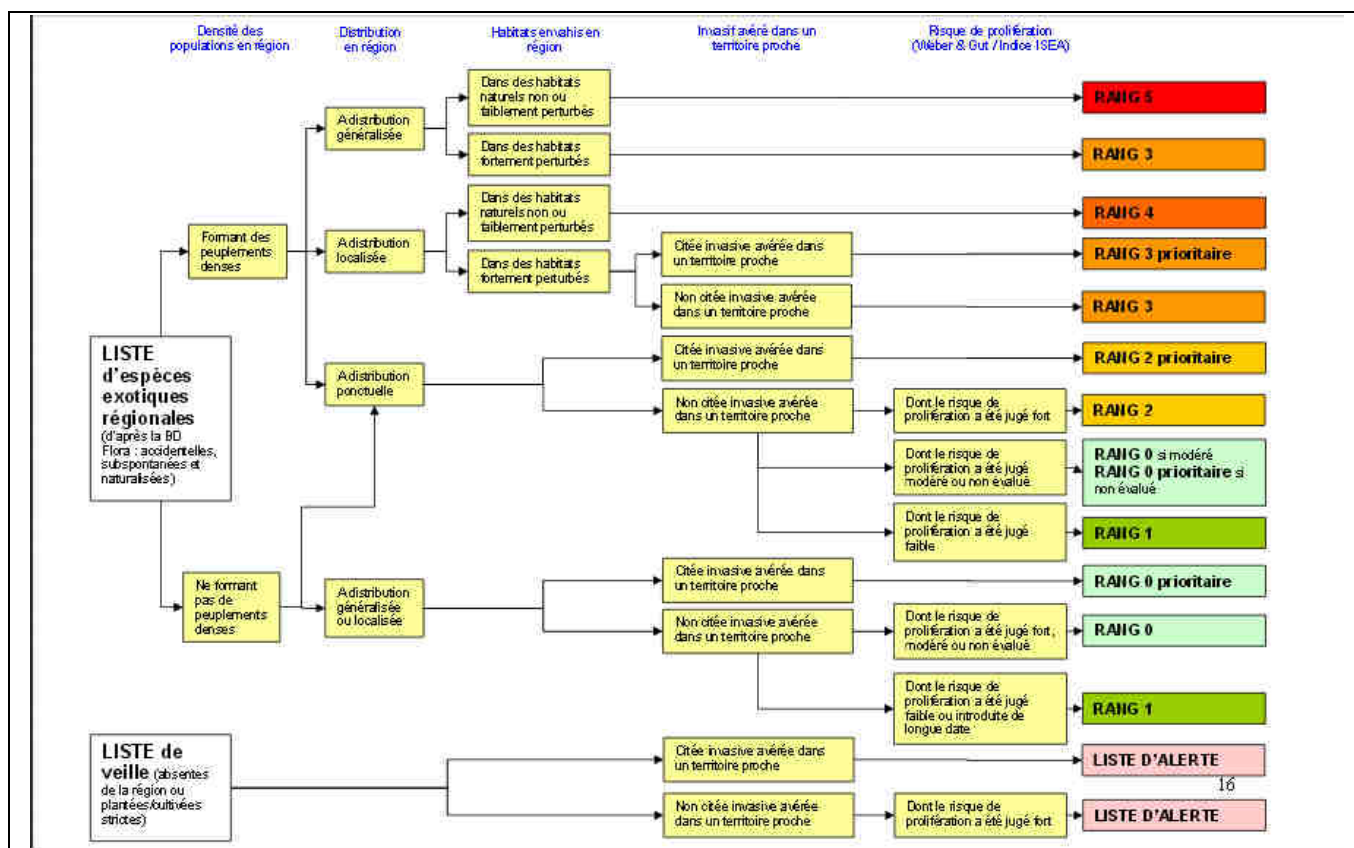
Densité des populations en région

Distribution en région

Habitats envahis en région

Invasif avéré dans un territoire proche

Risque de prolifération (Weber & Gut / Indice ISEA)

LISTE d'espèces exotiques régionales (d'après la BD Flora : accidentelles, subspontanées et naturalisées)

Formant des peuplements denses

A distribution généralisée

Dans des habitats naturels non ou faiblement perturbés

RANG 5

Dans des habitats fortement perturbés

RANG 3

A distribution localisée

Dans des habitats naturels non ou faiblement perturbés

RANG 4

Dans des habitats fortement perturbés

Citée invasive avérée dans un territoire proche

RANG 3 prioritaire

Non citée invasive avérée dans un territoire proche

RANG 3

A distribution ponctuelle

Citée invasive avérée dans un territoire proche

RANG 2 prioritaire

Non citée invasive avérée dans un territoire proche

Dont le risque de prolifération a été jugé fort

RANG 2

Dont le risque de prolifération a été jugé modéré ou non évalué

RANG 0 si modéré
RANG 0 prioritaire si non évalué

Dont le risque de prolifération a été jugé faible

RANG 1

Ne formant pas de peuplements denses

A distribution généralisée ou localisée

Citée invasive avérée dans un territoire proche

RANG 0 prioritaire

Non citée invasive avérée dans un territoire proche

Dont le risque de prolifération a été jugé fort, modéré ou non évalué

RANG 0

Dont le risque de prolifération a été jugé faible ou introduite de longue date

RANG 1

LISTE de veille (absentes de la région ou plantées/cultivées strictes)

Citée invasive avérée dans un territoire proche

LISTE D'ALERTE

16

Non citée invasive avérée dans un territoire proche

Dont le risque de prolifération a été jugé fort

LISTE D'ALERTE